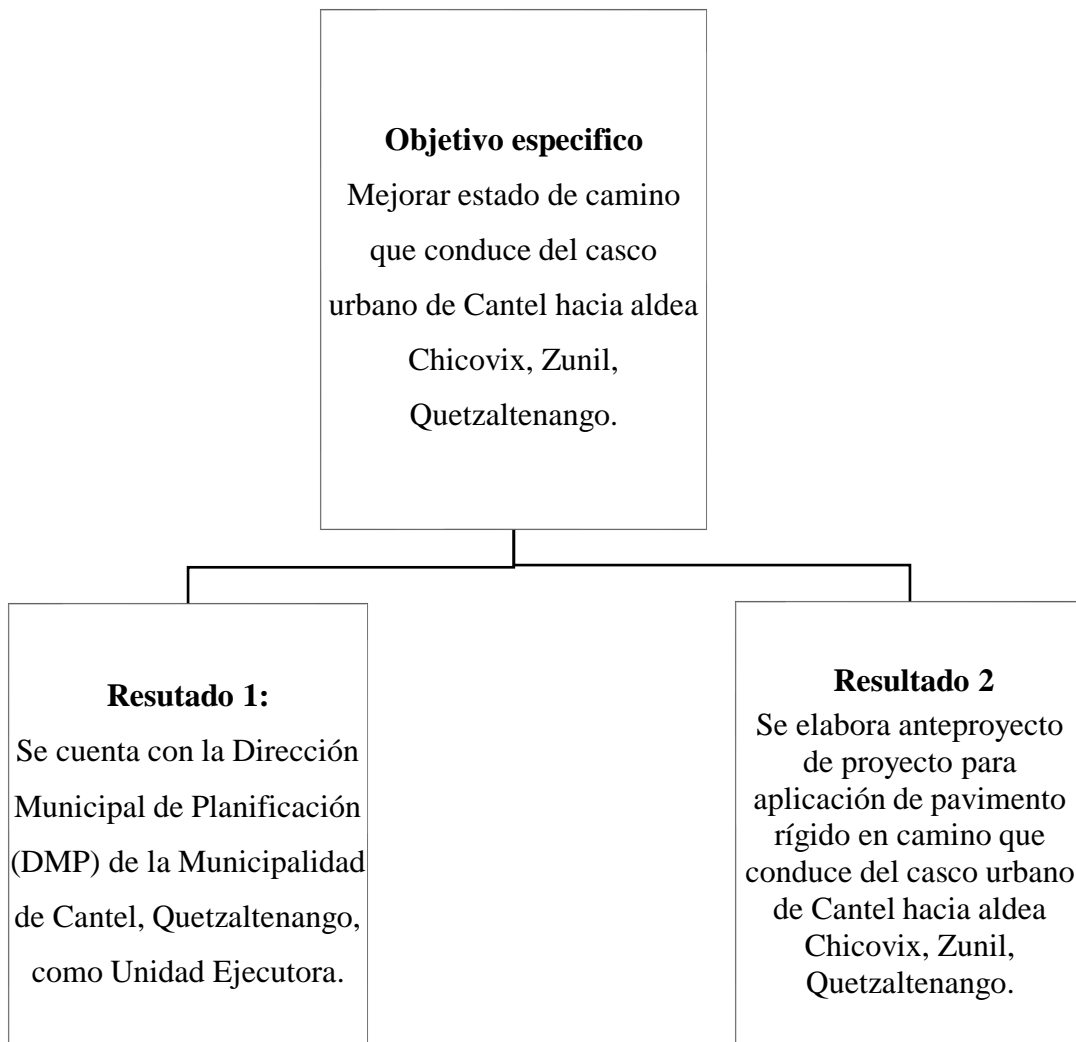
**Objetivo especifico**
Mejorar estado de camino que conduce del casco urbano de Cantel hacia aldea Chicovix, Zunil, Quetzaltenango.

**Resutado 1:**
Se cuenta con la Dirección Municipal de Planificación (DMP) de la Municipalidad de Cantel, Quetzaltenango, como Unidad Ejecutora.

**Resultado 2**
Se elabora anteproyecto de proyecto para aplicación de pavimento rígido en camino que conduce del casco urbano de Cantel hacia aldea Chicovix, Zunil, Quetzaltenango.